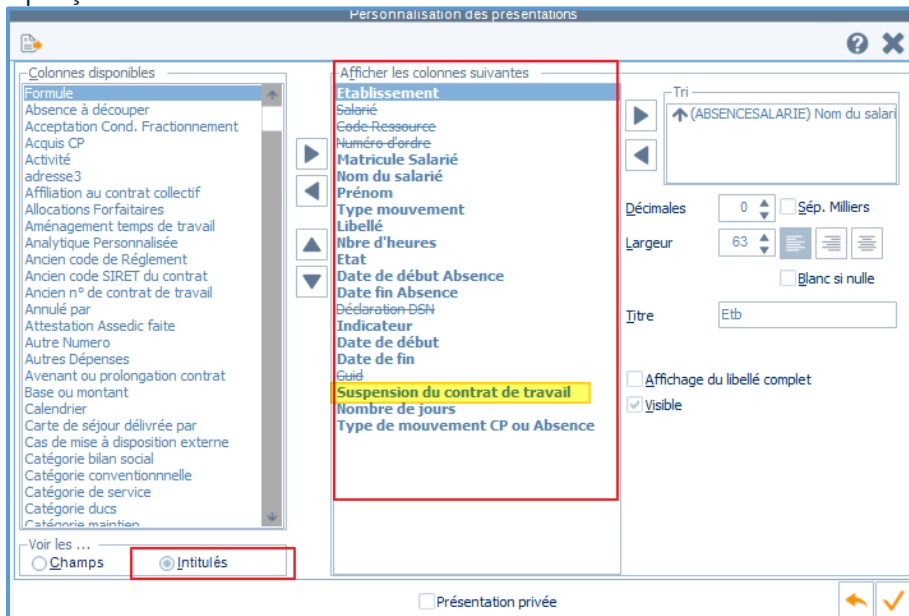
Personnalisation des présentations

Colonnes disponibles
Formule
Absence à découper
Acceptation Cond. Fractionnement
Acquis CP
Activité
adresse3
Affiliation au contrat collectif
Allocations Forfaitaires
Aménagement temps de travail
Analytique Personnalisée
Ancien code de Réglement
Ancien code SIRET du contrat
Ancien n° de contrat de travail
Annulé par
Attestation Assedic faite
Autre Numero
Autres Dépenses
Avenant ou prolongation contrat
Base ou montant
Calendrier
Carte de séjour délivrée par
Cas de mise à disposition externe
Catégorie bilan social
Catégorie conventionnnelle
Catégorie de service
Catégorie ducs
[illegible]

Voir les ...
Champs
Intitulés

Afficher les colonnes suivantes
Etablissement
Salarié
Code Ressource
Numéro d'ordre
Matricule Salarié
Nom du salarié
Prénom
Type mouvement
Libellé
Nbre d'heures
Etat
Date de début Absence
Date fin Absence
Déclaration DSN
Indicateur
Date de début
Date de fin
Guid
Suspension du contrat de travail
Nombre de jours
Type de mouvement CP ou Absence

Tri
(ABSENCESALARIE) Nom du salari

Décimales 0
Sép. Milliers
Largeur 63
Blanc si nulle
Titre Etb
Affichage du libellé complet
Visible

Présentation privée